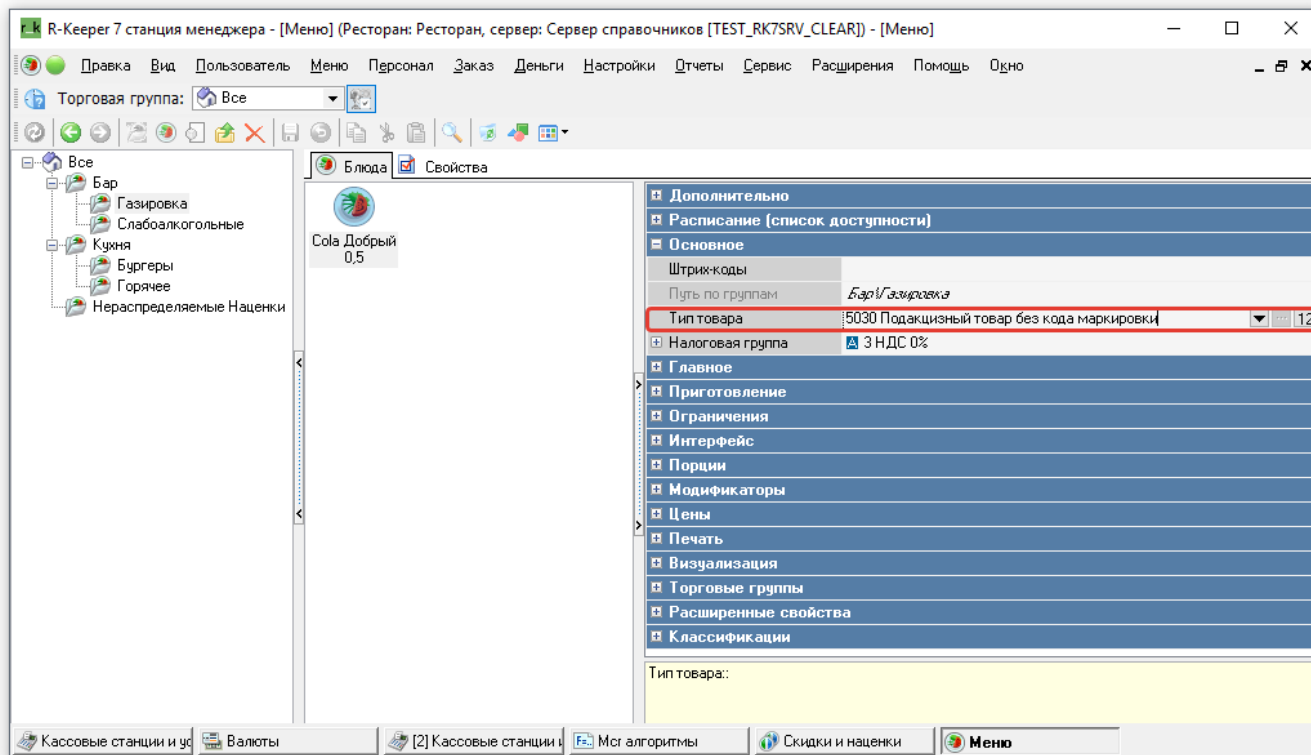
r_k R-Keeper 7 станция менеджера - [Меню] (Ресторан: Ресторан, сервер: Сервер справочников [TEST_RK7SRV_CLEAR]) - [Меню]

Правка Вид Пользователь Меню Персонал Заказ Деньги Настройки Отчеты Сервис Расширения Помощь Окно

Торговая группа: Все

Все
Бар
Газировка
Слабоалкогольные
Кухня
Бургеры
Горячее
Нераспределяемые Наценки

Блюда Свойства

Cola Добрый 0,5

Дополнительно
Расписание (список доступности)
Основное

| | |
|---|---|
| Штрих-коды | |
| Путь по группам | Бар\Газировка |
| Тип товара | 5030 Подакцизный товар без кода маркировки |
| Налоговая группа | 3 НДС 0% |

Главное
Приготовление
Ограничения
Интерфейс
Порции
Модификаторы
Цены
Печать
Визуализация
Торговые группы
Расширенные свойства
Классификации

Тип товара::

Кассовые станции и ус Валюты [2] Кассовые станции и Мсг алгоритмы Скидки и наценки Меню